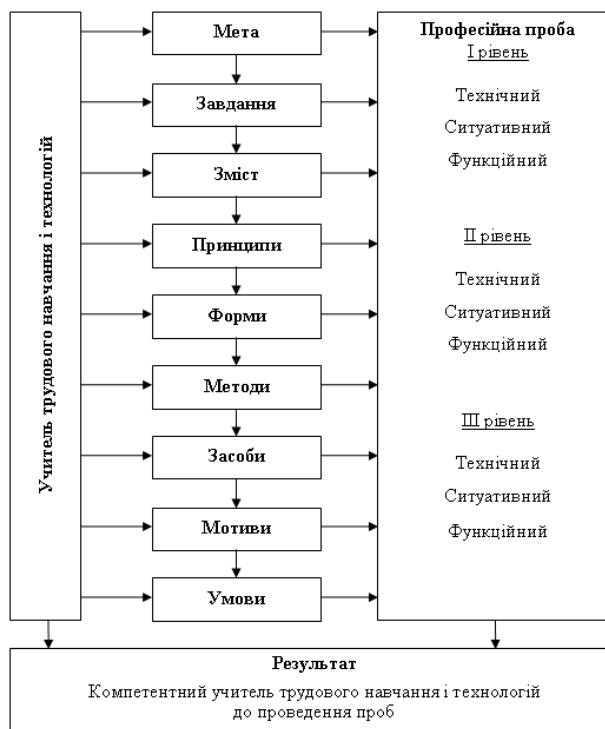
Учитель трудового навчання і технологій

Мета

Завдання

Зміст

Принципи

Форми

Методи

Засоби

Мотиви

Умови

Професійна проба

I рівень

Технічний

Ситуативний

Функційний

II рівень

Технічний

Ситуативний

Функційний

III рівень

Технічний

Ситуативний

Функційний

Результат

Компетентний учитель трудового навчання і технологій до проведення проб